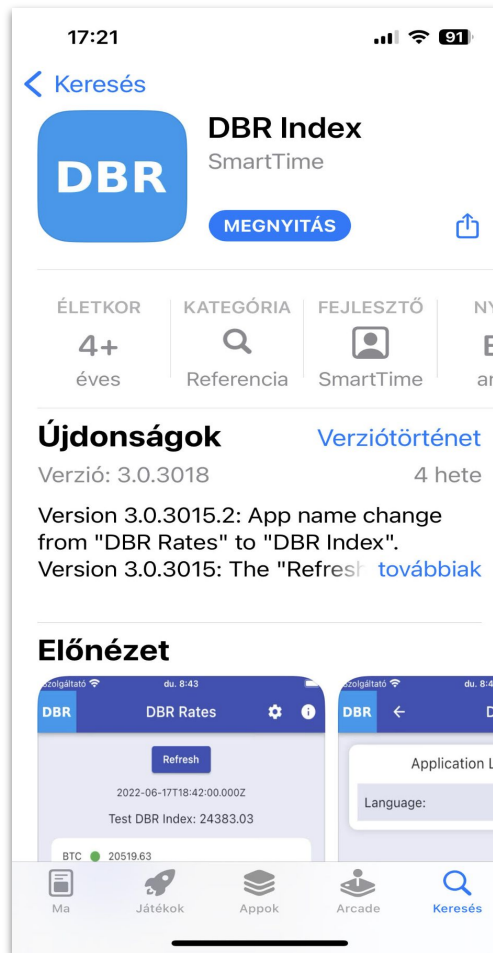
17:21

91

< Keresés

DBR

DBR Index
SmartTime

MEGNYITÁS

ÉLETKOR
4+
éves

KATEGÓRIA
Referencia

FEJLESZTŐ
SmartTime

NY
E
ar

Újdonságok
Verziótörténet
Verzió: 3.0.3018
4 hete

Version 3.0.3015.2: App name change from "DBR Rates" to "DBR Index". Version 3.0.3015: The "Refresh továbbiak

Előnézet

Szolgáltató
du. 8:43
DBR
DBR Rates
Refresh
2022-06-17T18:42:00.000Z
Test DBR Index: 24383.03
BTC 20519.63

Szolgáltató
du. 8:4
DBR
←
D
Application L
Language:

Ma
Játékok
Appok
Arcade
Keresés